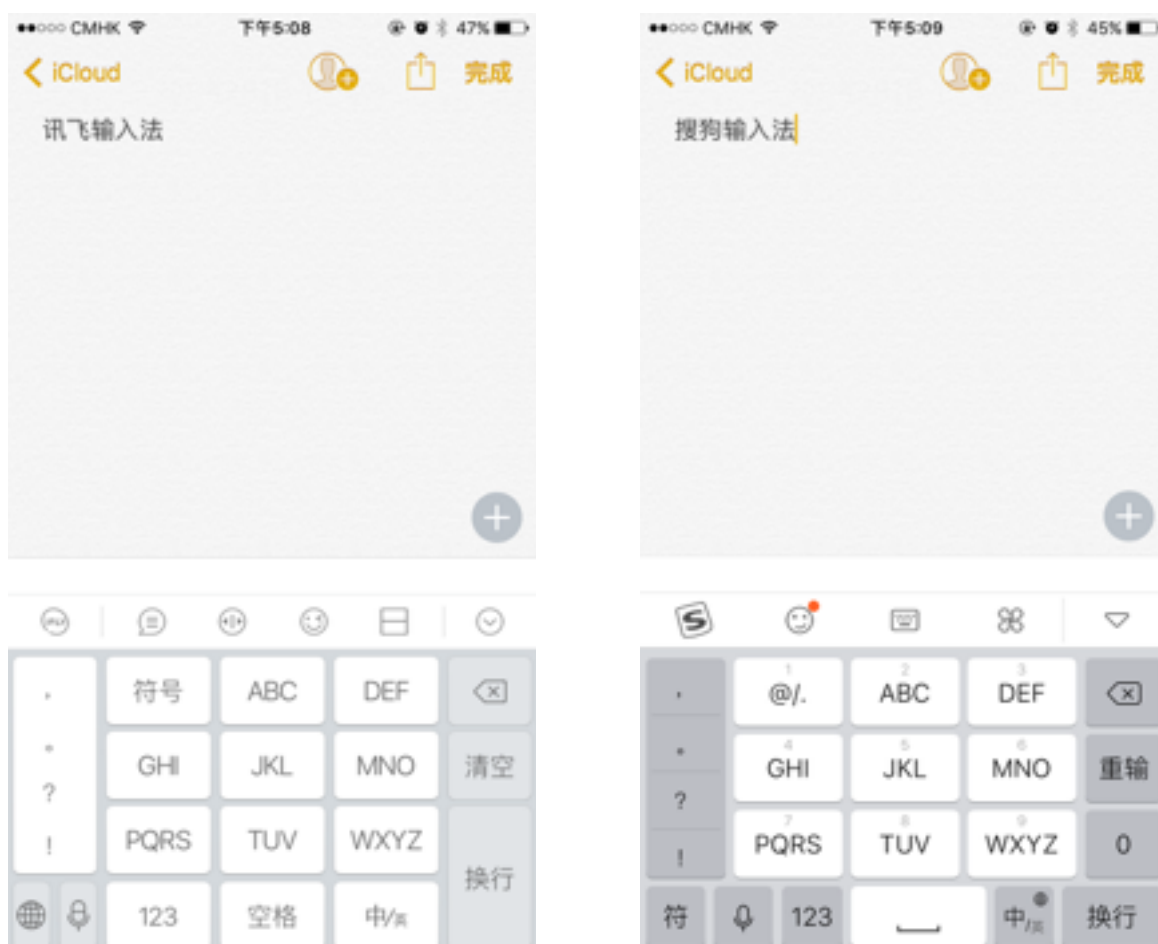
●●○○○ CMHK 下午5:08 47%

< iCloud 完成

讯飞输入法

，
。
？
！

符号 ABC DEF

GHI JKL MNO 清空

PQRS TUV WXYZ 换行

123 空格 中/英

●●○○○ CMHK 下午5:09 45%

< iCloud 完成

搜狗输入法

，
。
？
！

1 @/. 2 ABC 3 DEF

4 GHI 5 JKL 6 MNO 重输

7 PQRS 8 TUV 9 WXYZ 0

符 123 中/英 换行